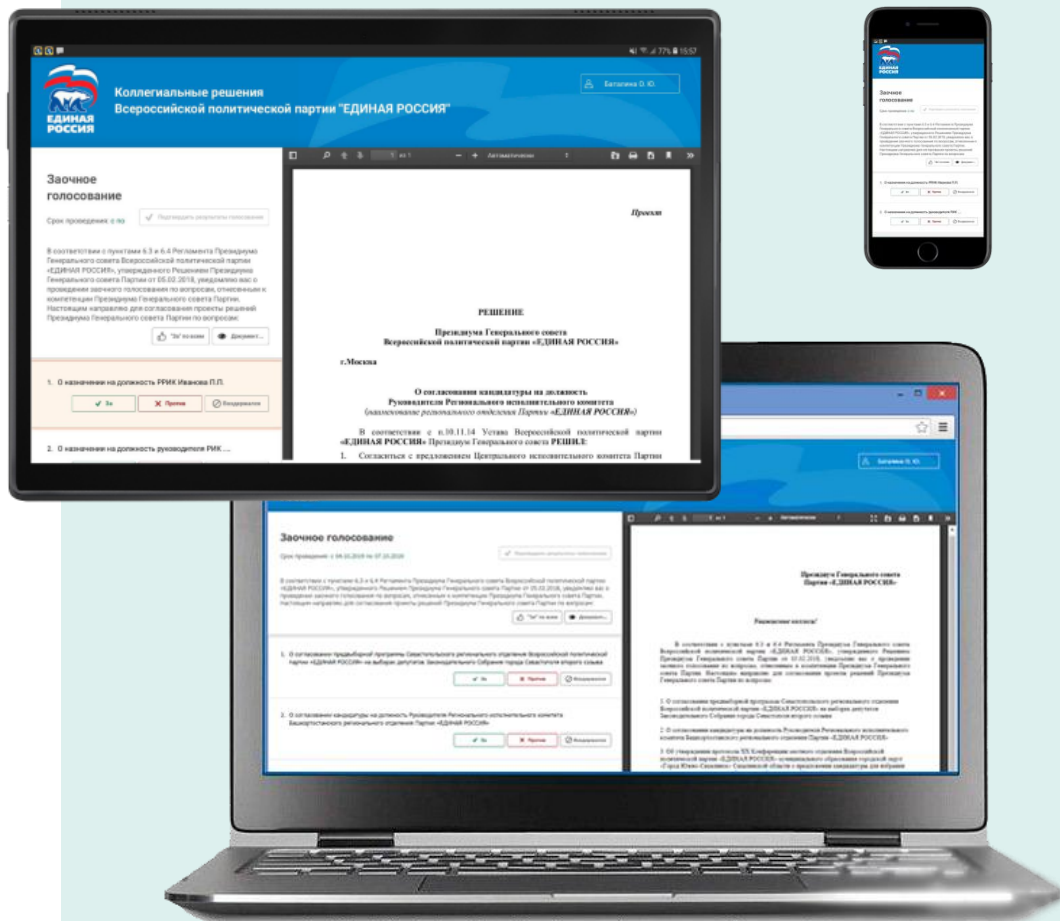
77% 15:57

ЕДИНАЯ РОССИЯ

Коллегиальные решения
Всероссийской политической партии "ЕДИНАЯ РОССИЯ"

Баталина О. Ю.

Заочное голосование

Срок проведения: с по

Подтвердить результаты голосования

В соответствии с пунктами 6.3 и 6.4 Регламента Президиума Генерального совета Всероссийской политической партии «ЕДИНАЯ РОССИЯ», утвержденного Решением Президиума Генерального совета Партии от 05.02.2018, уведомляю вас о проведении заочного голосования по вопросам, отнесенным к компетенции Президиума Генерального совета Партии. Настоящим направляю для согласования проекты решений Президиума Генерального совета Партии по вопросам:

"За" по всем

Документ...

1. О назначении на должность РРИК Иванова П.П.

За

Против

Воздержался

2. О назначении на должность руководителя РИК ...

1 из 1

Автоматически

Проект

РЕШЕНИЕ

Президиума Генерального совета
Всероссийской политической партии «ЕДИНАЯ РОССИЯ»

г.Москва

О согласовании кандидатуры на должность
Руководителя Регионального исполнительного комитета
(наименование регионального отделения Партии «ЕДИНАЯ РОССИЯ»)

В соответствии с п.10.11.14 Устава Всероссийской политической партии «ЕДИНАЯ РОССИЯ» Президиум Генерального совета РЕШИЛ:

1. Согласиться с предложением Центрального исполнительного комитета Партии

Заочное голосование

Баталина О. Ю.

Заочное голосование

Срок проведения: с 09.10.2018 по 07.10.2018

Подтвердить результаты голосования

В соответствии с пунктами 6.3 и 6.4 Регламента Президиума Генерального совета Всероссийской политической партии «ЕДИНАЯ РОССИЯ», утвержденного Решением Президиума Генерального совета Партии от 05.02.2018, уведомляю вас о проведении заочного голосования по вопросам, отнесенным к компетенции Президиума Генерального совета Партии. Настоящим направляю для согласования проекты решений Президиума Генерального совета Партии по вопросам:

"За" по всем

Документ...

1. О согласовании предвыборной программы Севастопольского регионального отделения Всероссийской политической партии «ЕДИНАЯ РОССИЯ» на выборах депутатов Законодательного Собрания города Севастополя второго созыва

За

Против

Воздержался

2. О согласовании кандидатуры на должность Руководителя Регионального исполнительного комитета Башкортостанского регионального отделения Партии «ЕДИНАЯ РОССИЯ»

За

Против

Воздержался

Автоматически

Президиума Генерального совета
Партии «ЕДИНАЯ РОССИЯ»

Уважаемые коллеги!

В соответствии с пунктами 6.3 и 6.4 Регламента Президиума Генерального совета Всероссийской политической партии «ЕДИНАЯ РОССИЯ», утвержденного Решением Президиума Генерального совета Партии от 05.02.2018, уведомляю вас о проведении заочного голосования по вопросам, отнесенным к компетенции Президиума Генерального совета Партии. Настоящим направляю для согласования проекты решений Президиума Генерального совета Партии по вопросам:

1. О согласовании предвыборной программы Севастопольского регионального отделения Всероссийской политической партии «ЕДИНАЯ РОССИЯ» на выборах депутатов Законодательного Собрания города Севастополя второго созыва

2. О согласовании кандидатуры на должность Руководителя Регионального исполнительного комитета Башкортостанского регионального отделения Партии

3. Об утверждении протокола XX Конференции местного отделения Всероссийской политической партии «ЕДИНАЯ РОССИЯ» муниципального образования городской округ «Город Южно-Сахалинск» Сахалинской области о предложении кандидатуры для избрания